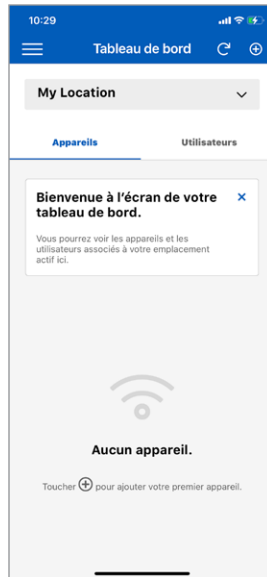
10:29

Tableau de bord

My Location

Appareils

Utilisateurs

Bienvenue à l'écran de votre tableau de bord.

×

Vous pourrez voir les appareils et les utilisateurs associés à votre emplacement actif ici.

Aucun appareil.

Toucher ⊕ pour ajouter votre premier appareil.